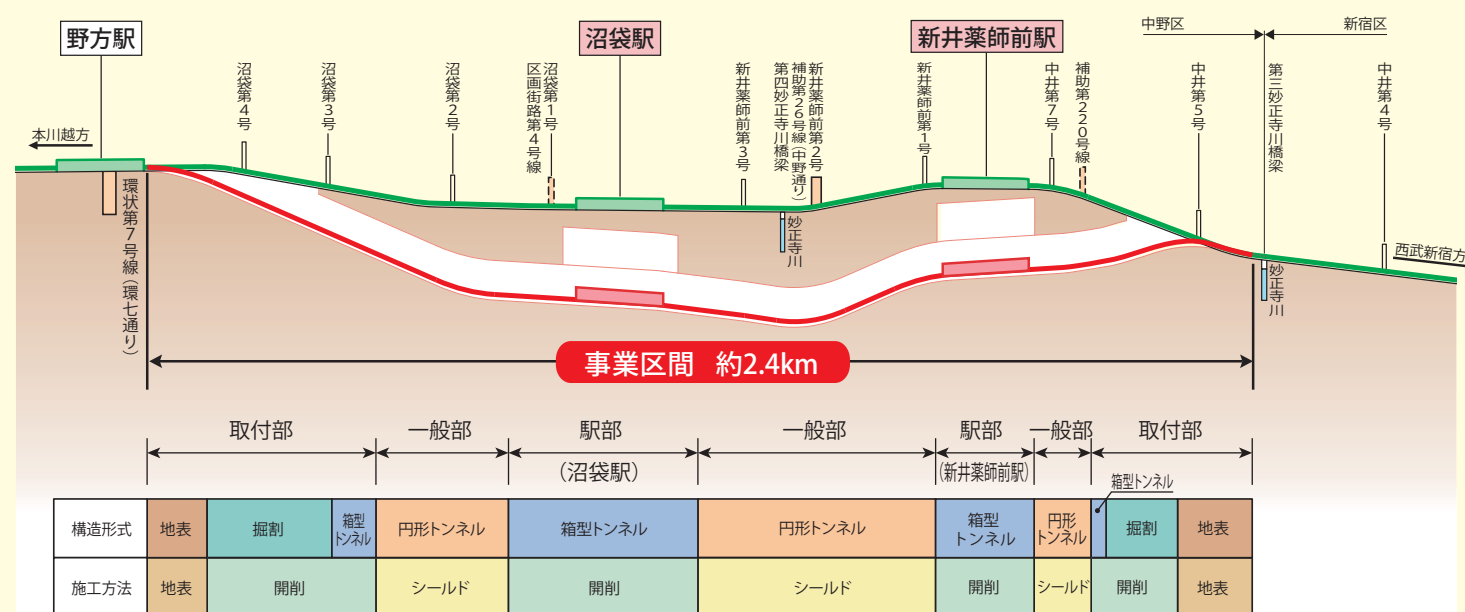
野方駅

沼袋駅

新井薬師前駅

中野区

新宿区

本川越方

沼袋第4号

沼袋第3号

沼袋第2号

沼袋第1号

区画街路第4号線

新井薬師前第3号

補助第26号線（中野通り）

第四妙正寺川橋梁

新井薬師前第2号

新井薬師前第1号

中井第7号

補助第220号線

中井第5号

第三妙正寺川橋梁

中井第4号

環状第7号線（環七通り）

妙正寺川

妙正寺川

西武新宿方

事業区間　約2.4km

取付部　一般部　駅部（沼袋駅）　一般部　駅部（新井薬師前駅）　一般部　取付部

箱型トンネル

| 構造形式 | 地表 | 掘割 | 箱型トンネル | 円形トンネル | 箱型トンネル | 円形トンネル | 箱型トンネル | 円形トンネル | | 掘割 | 地表 |
|---|---|---|---|---|---|---|---|---|---|---|---|
| 施工方法 | 地表 | 開削 | | シールド | 開削 | シールド | 開削 | シールド | 開削 | | 地表 |